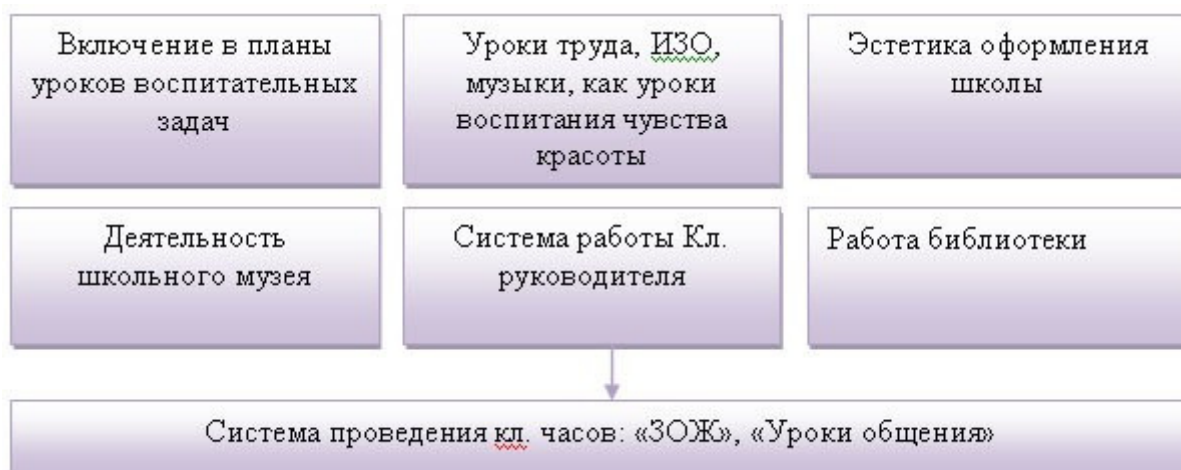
Включение в планы уроков воспитательных задач

Уроки труда, ИЗО, музыки, как уроки воспитания чувства красоты

Эстетика оформления школы

Деятельность школьного музея

Система работы Кл. руководителя

Работа библиотеки

Система проведения кл. часов: «ЗОЖ», «Уроки общения»